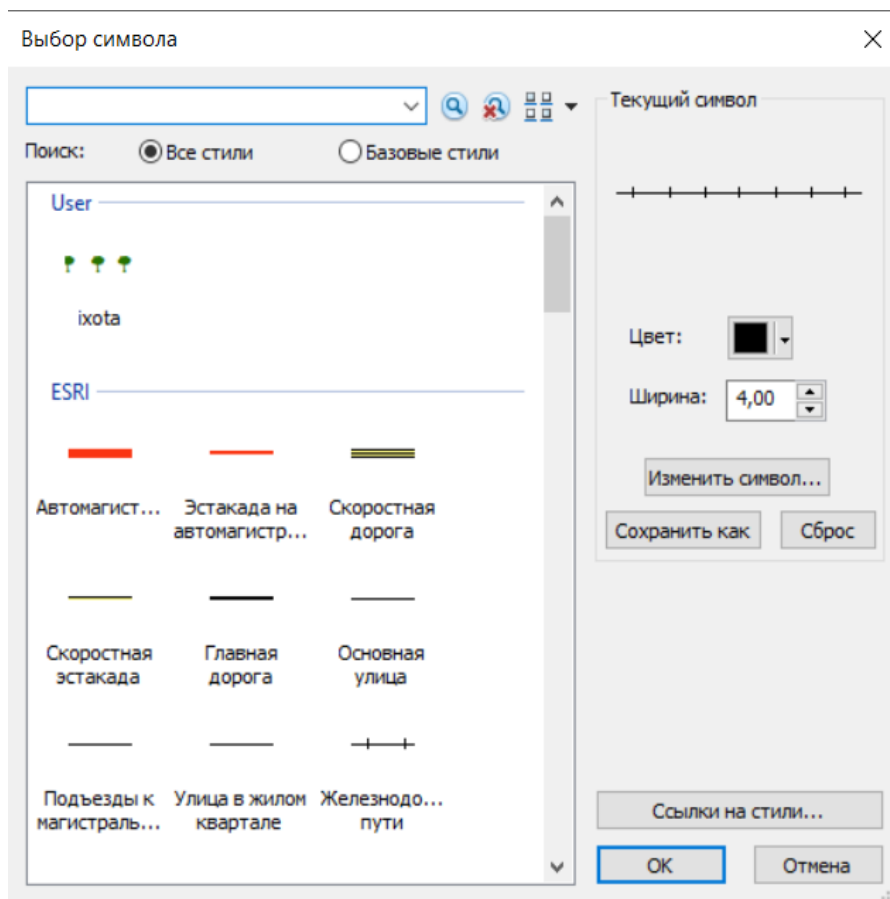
Выбор символа

Поиск: Все стили Базовые стили

User

ixota

ESRI

Автомагист...

Эстакада на автомагистр...

Скоростная дорога

Скоростная эстакада

Главная дорога

Основная улица

Подъезды к магистраль...

Улица в жилом квартале

Железнодо... пути

Текущий символ

Цвет:

Ширина: 4,00

Изменить символ...

Сохранить как

Сброс

Ссылки на стили...

OK

Отмена